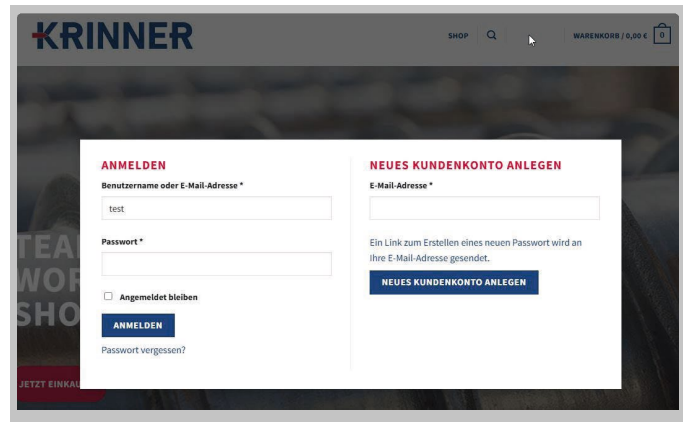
KRINNER

SHOP

WARENKORB / 0,00 € 0

ANMELDEN

Benutzername oder E-Mail-Adresse *

test

Passwort *

Angemeldet bleiben

ANMELDEN

Passwort vergessen?

NEUES KUNDENKONTO ANLEGEN

E-Mail-Adresse *

Ein Link zum Erstellen eines neuen Passwort wird an Ihre E-Mail-Adresse gesendet.

NEUES KUNDENKONTO ANLEGEN

TEA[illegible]
WOR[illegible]
SHO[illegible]

JETZT EINKAU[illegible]